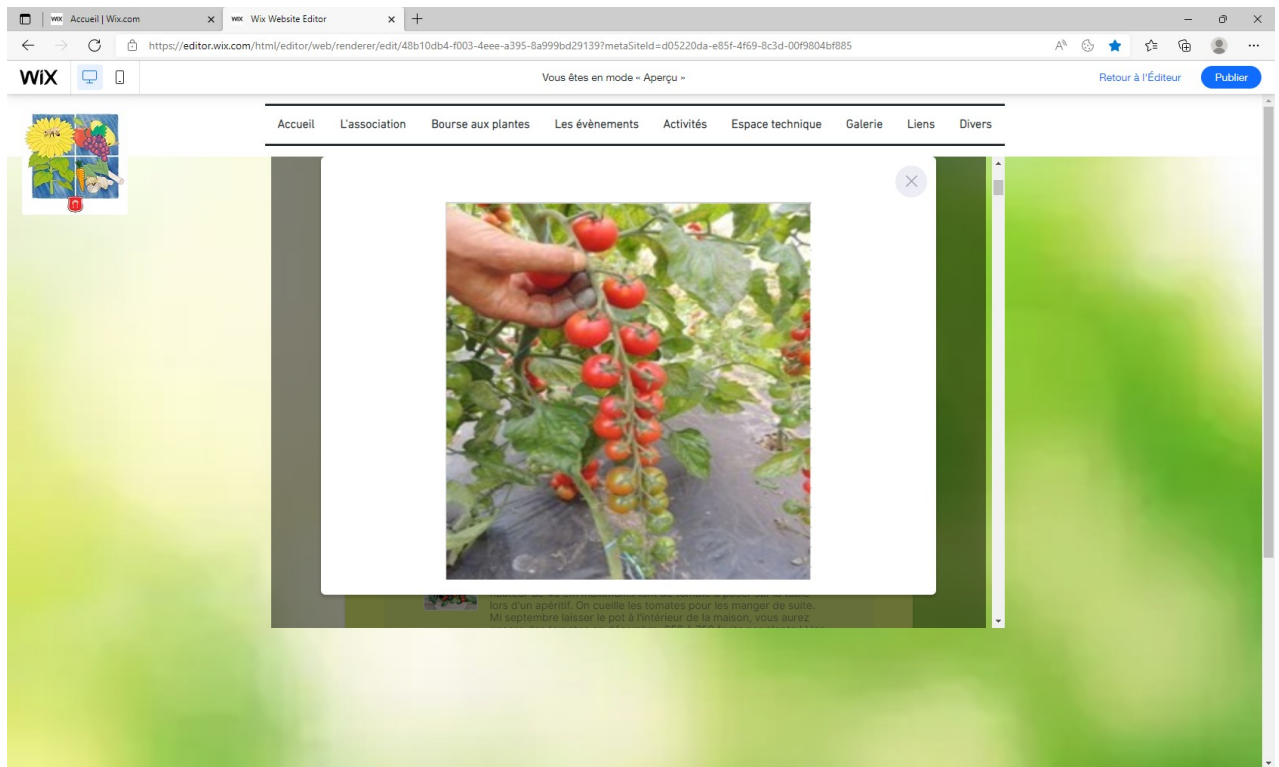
Accueil | Wix.com
Wix Website Editor
https://editor.wix.com/html/editor/web/renderer/edit/48b10db4-f003-4eee-a395-8a999bd29139?metaSiteId=d05220da-e85f-4f69-8c3d-00f9804bf885

WiX
Vous êtes en mode « Aperçu »
Retour à l'Éditeur
Publier

Accueil
L'association
Bourse aux plantes
Les évènements
Activités
Espace technique
Galerie
Liens
Divers

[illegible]
lors d'un apéritif. On cueille les tomates pour les manger de suite.
Mi septembre laisser le pot à l'intérieur de la maison, vous aurez
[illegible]